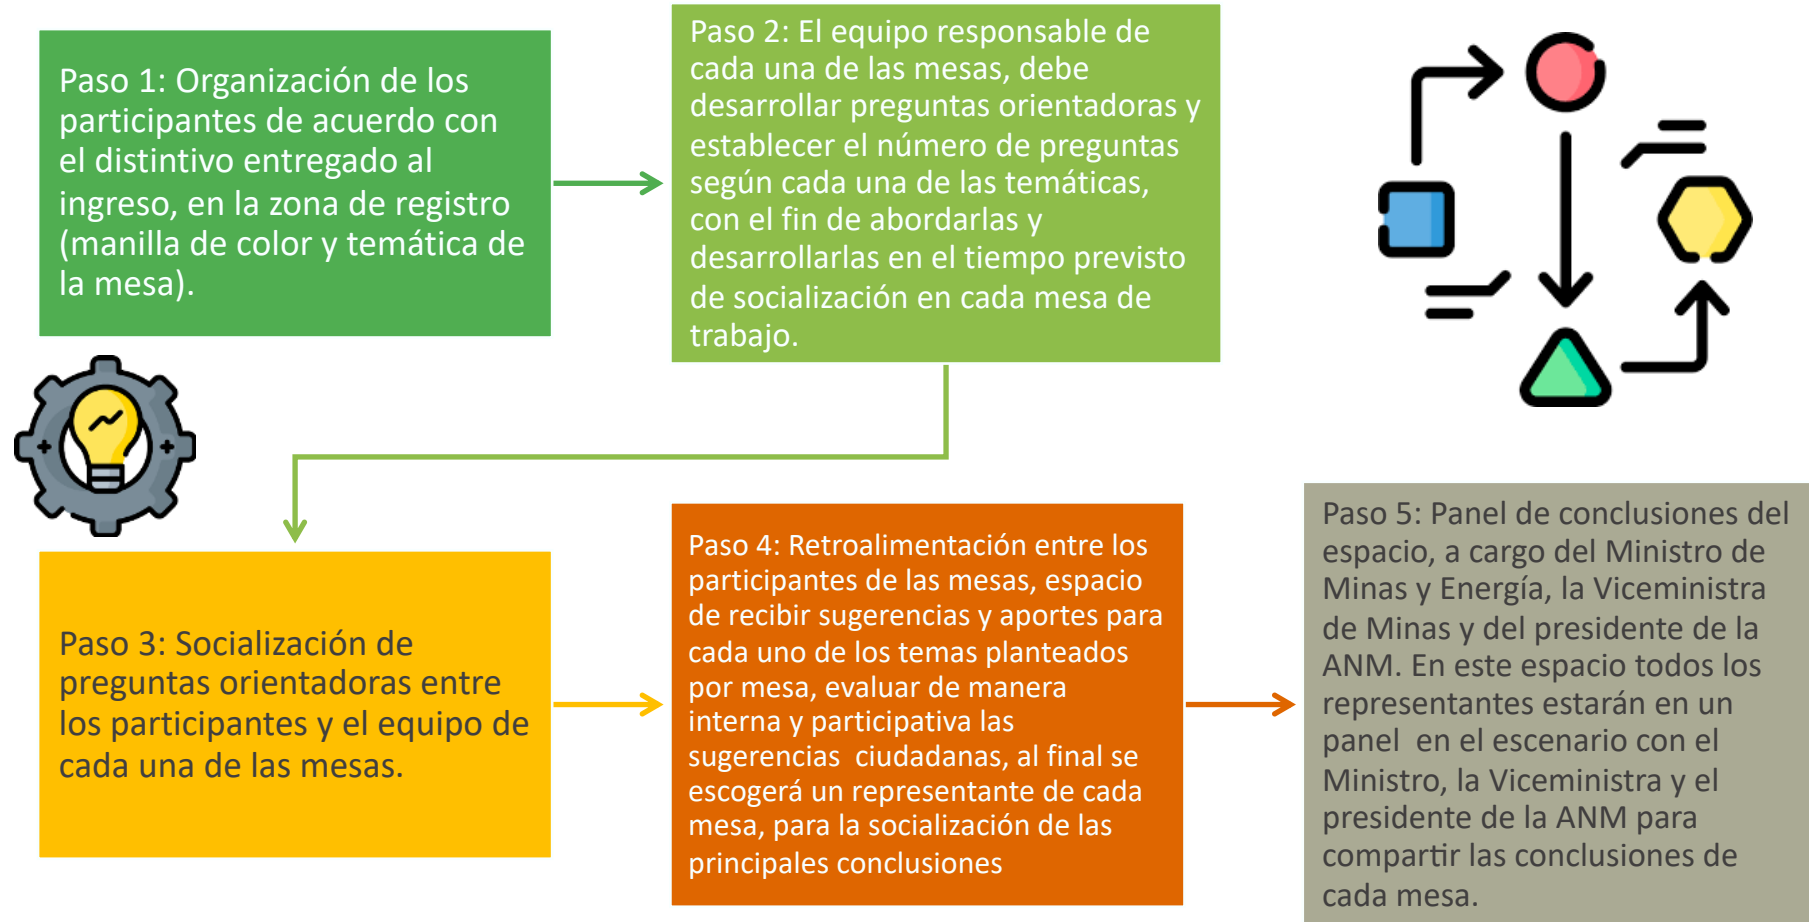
Paso 1: Organización de los participantes de acuerdo con el distintivo entregado al ingreso, en la zona de registro (manilla de color y temática de la mesa).

Paso 2: El equipo responsable de cada una de las mesas, debe desarrollar preguntas orientadoras y establecer el número de preguntas según cada una de las temáticas, con el fin de abordarlas y desarrollarlas en el tiempo previsto de socialización en cada mesa de trabajo.

Paso 3: Socialización de preguntas orientadoras entre los participantes y el equipo de cada una de las mesas.

Paso 4: Retroalimentación entre los participantes de las mesas, espacio de recibir sugerencias y aportes para cada uno de los temas planteados por mesa, evaluar de manera interna y participativa las sugerencias ciudadanas, al final se escogerá un representante de cada mesa, para la socialización de las principales conclusiones

Paso 5: Panel de conclusiones del espacio, a cargo del Ministro de Minas y Energía, la Viceministra de Minas y del presidente de la ANM. En este espacio todos los representantes estarán en un panel en el escenario con el Ministro, la Viceministra y el presidente de la ANM para compartir las conclusiones de cada mesa.